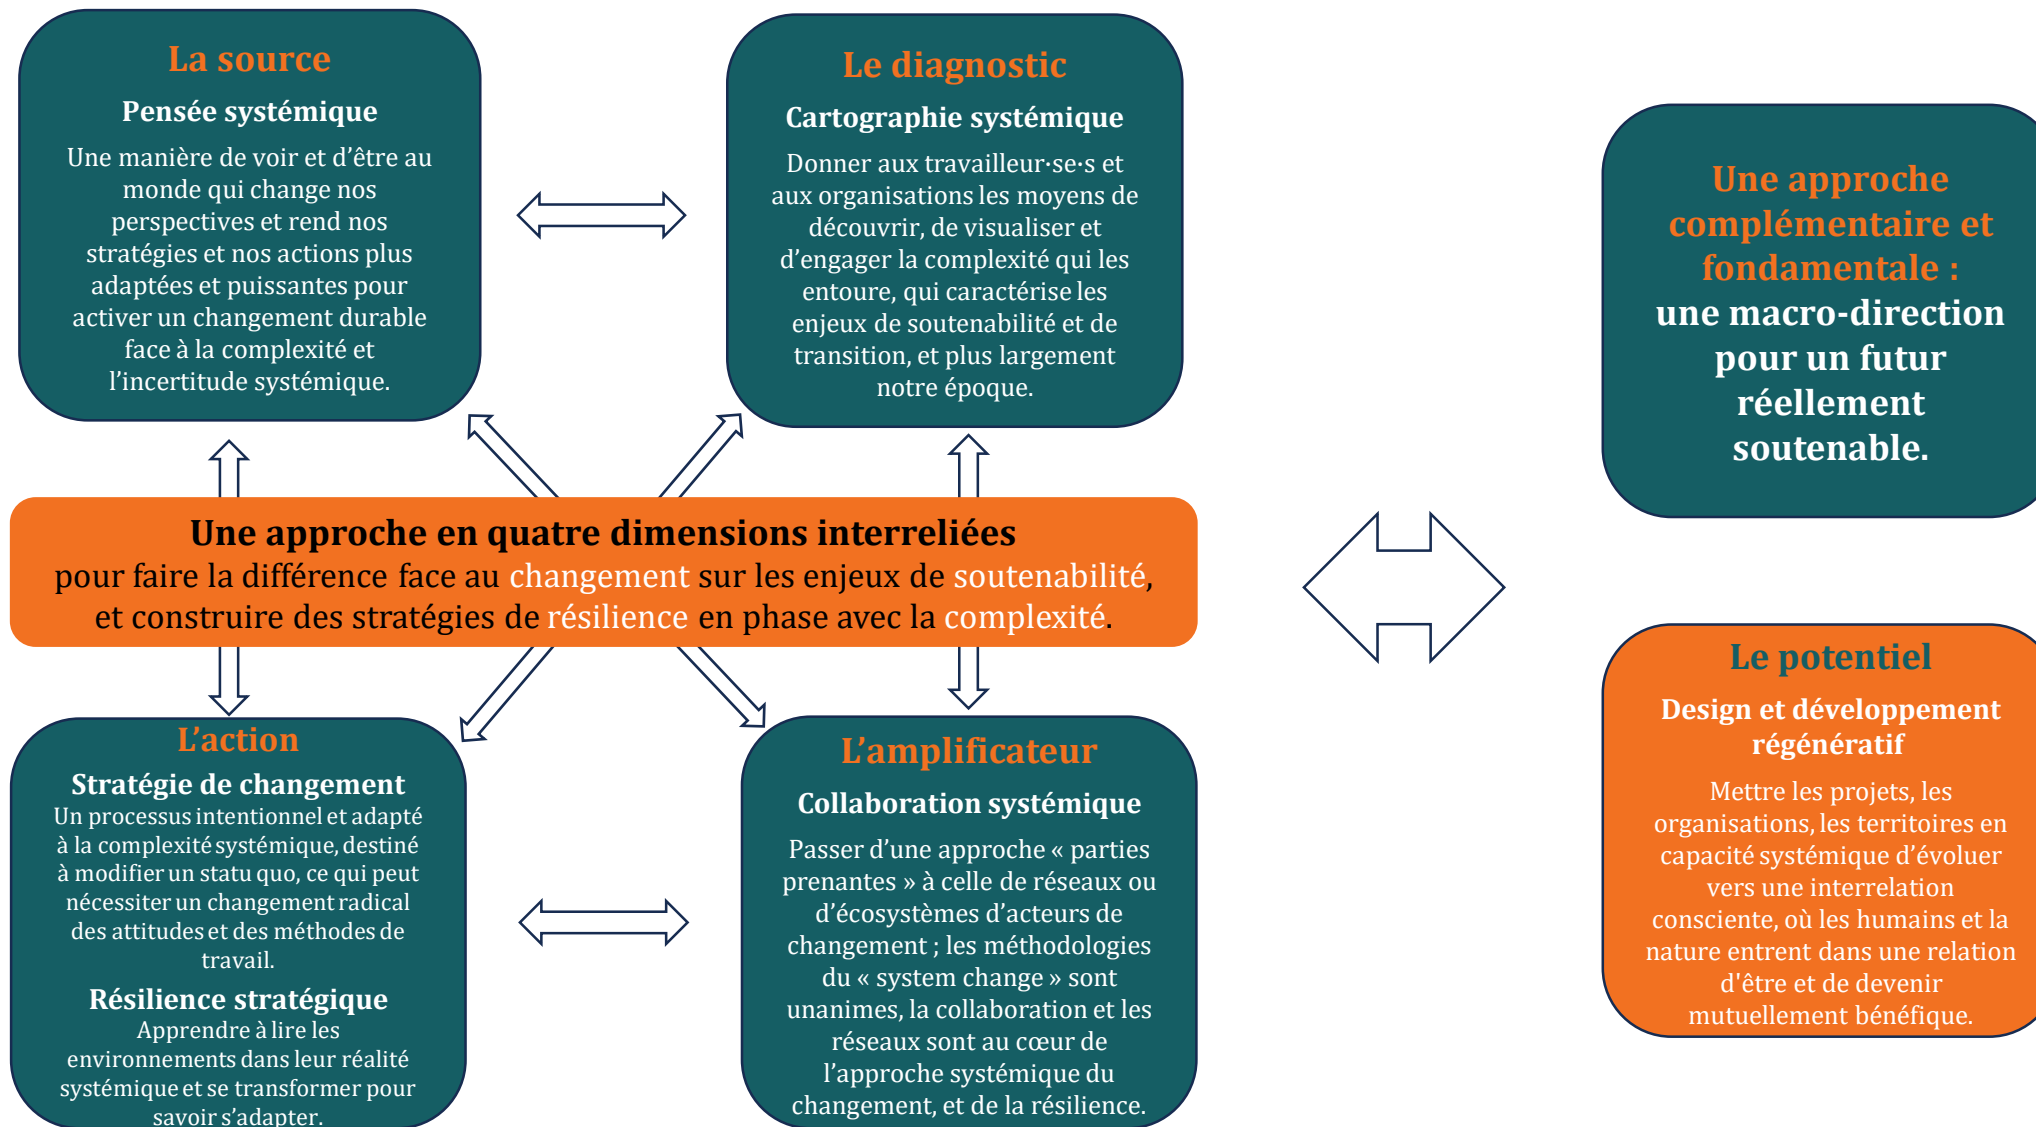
La source

Pensée systémique

Une manière de voir et d'être au monde qui change nos perspectives et rend nos stratégies et nos actions plus adaptées et puissantes pour activer un changement durable face à la complexité et l'incertitude systémique.

Le diagnostic

Cartographie systémique

Donner aux travailleur·se·s et aux organisations les moyens de découvrir, de visualiser et d'engager la complexité qui les entoure, qui caractérise les enjeux de soutenabilité et de transition, et plus largement notre époque.

Une approche complémentaire et fondamentale : une macro-direction pour un futur réellement soutenable.

Une approche en quatre dimensions interreliées pour faire la différence face au changement sur les enjeux de soutenabilité, et construire des stratégies de résilience en phase avec la complexité.

L'action

Stratégie de changement

Un processus intentionnel et adapté à la complexité systémique, destiné à modifier un statu quo, ce qui peut nécessiter un changement radical des attitudes et des méthodes de travail.

Résilience stratégique

Apprendre à lire les environnements dans leur réalité systémique et se transformer pour savoir s'adapter.

L'amplificateur

Collaboration systémique

Passer d'une approche « parties prenantes » à celle de réseaux ou d'écosystèmes d'acteurs de changement ; les méthodologies du « system change » sont unanimes, la collaboration et les réseaux sont au cœur de l'approche systémique du changement, et de la résilience.

Le potentiel

Design et développement régénératif

Mettre les projets, les organisations, les territoires en capacité systémique d'évoluer vers une interrelation consciente, où les humains et la nature entrent dans une relation d'être et de devenir mutuellement bénéfique.